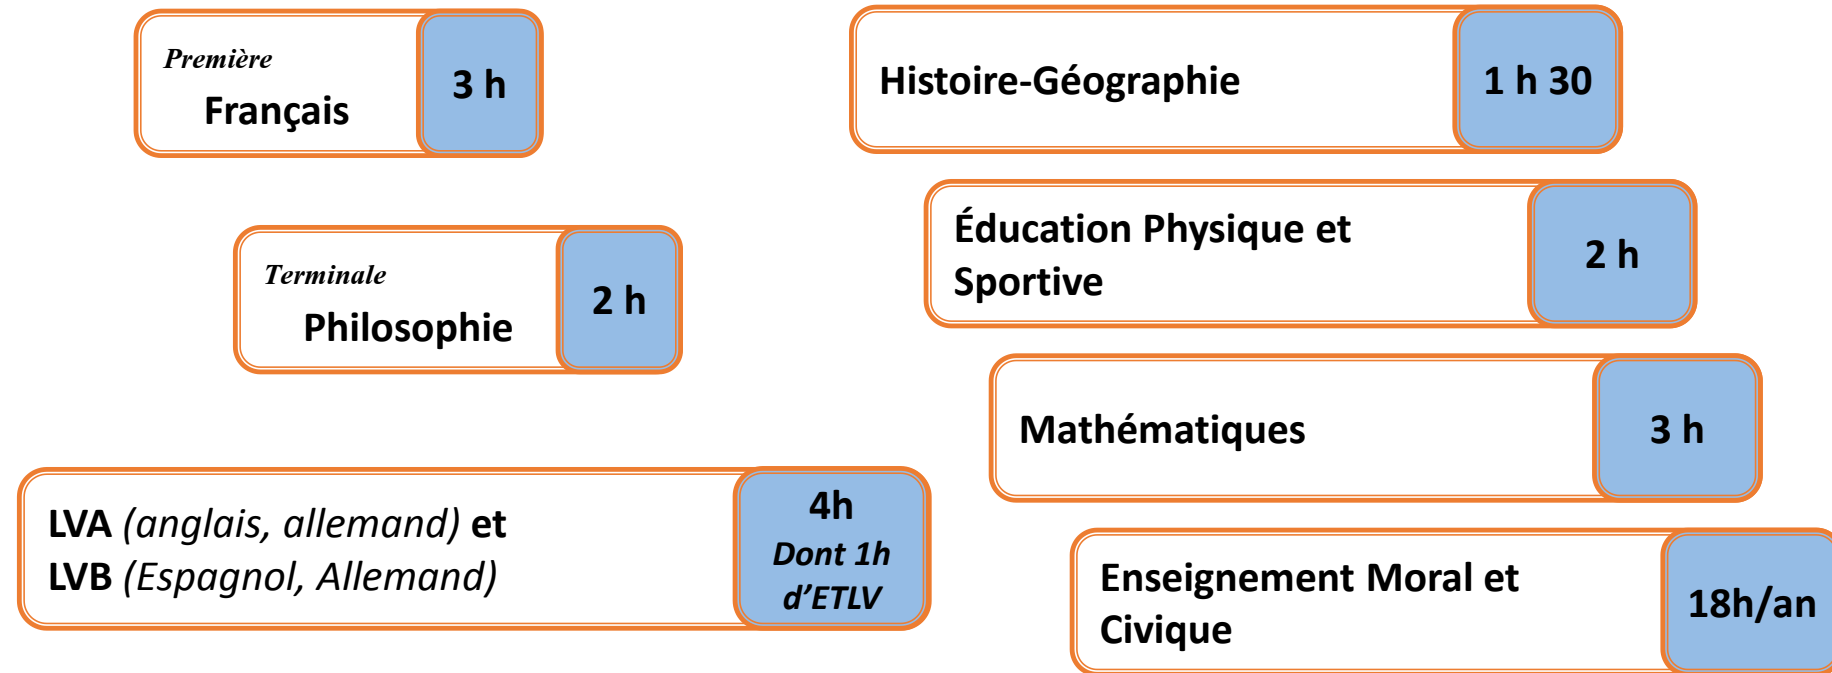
Première
Français

3 h

Terminale
Philosophie

2 h

LVA (anglais, allemand) et
LVB (Espagnol, Allemand)

4h
Dont 1h
d'ETLV

Histoire-Géographie

1 h 30

Éducation Physique et Sportive

2 h

Mathématiques

3 h

Enseignement Moral et Civique

18h/an